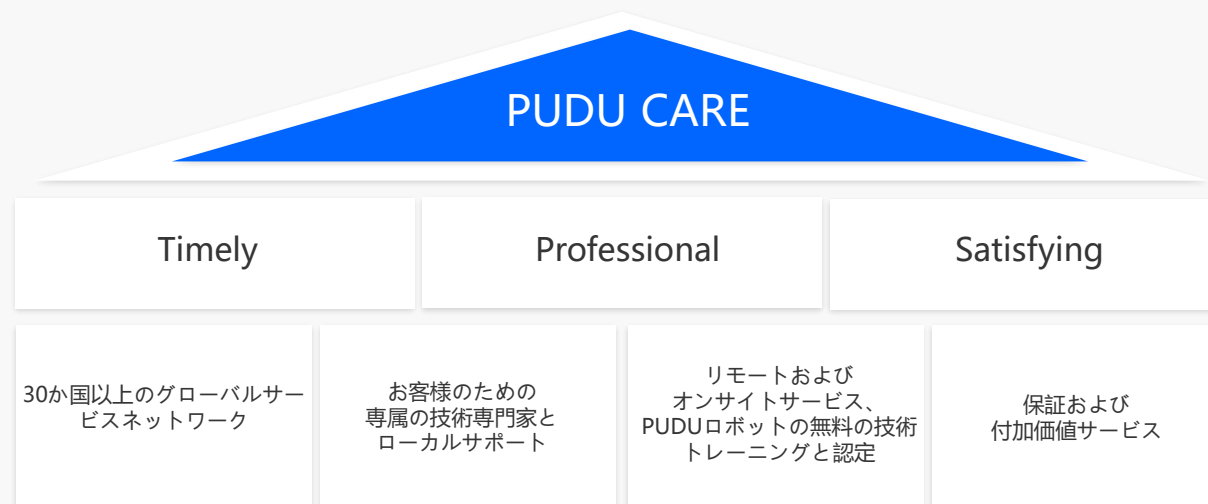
PUDU CARE

Timely

Professional

Satisfying

30か国以上のグローバルサービスネットワーク

お客様のための専属の技術専門家とローカルサポート

リモートおよびオンサイトサービス、PUDUロボットの無料の技術トレーニングと認定

保証および付加価値サービス